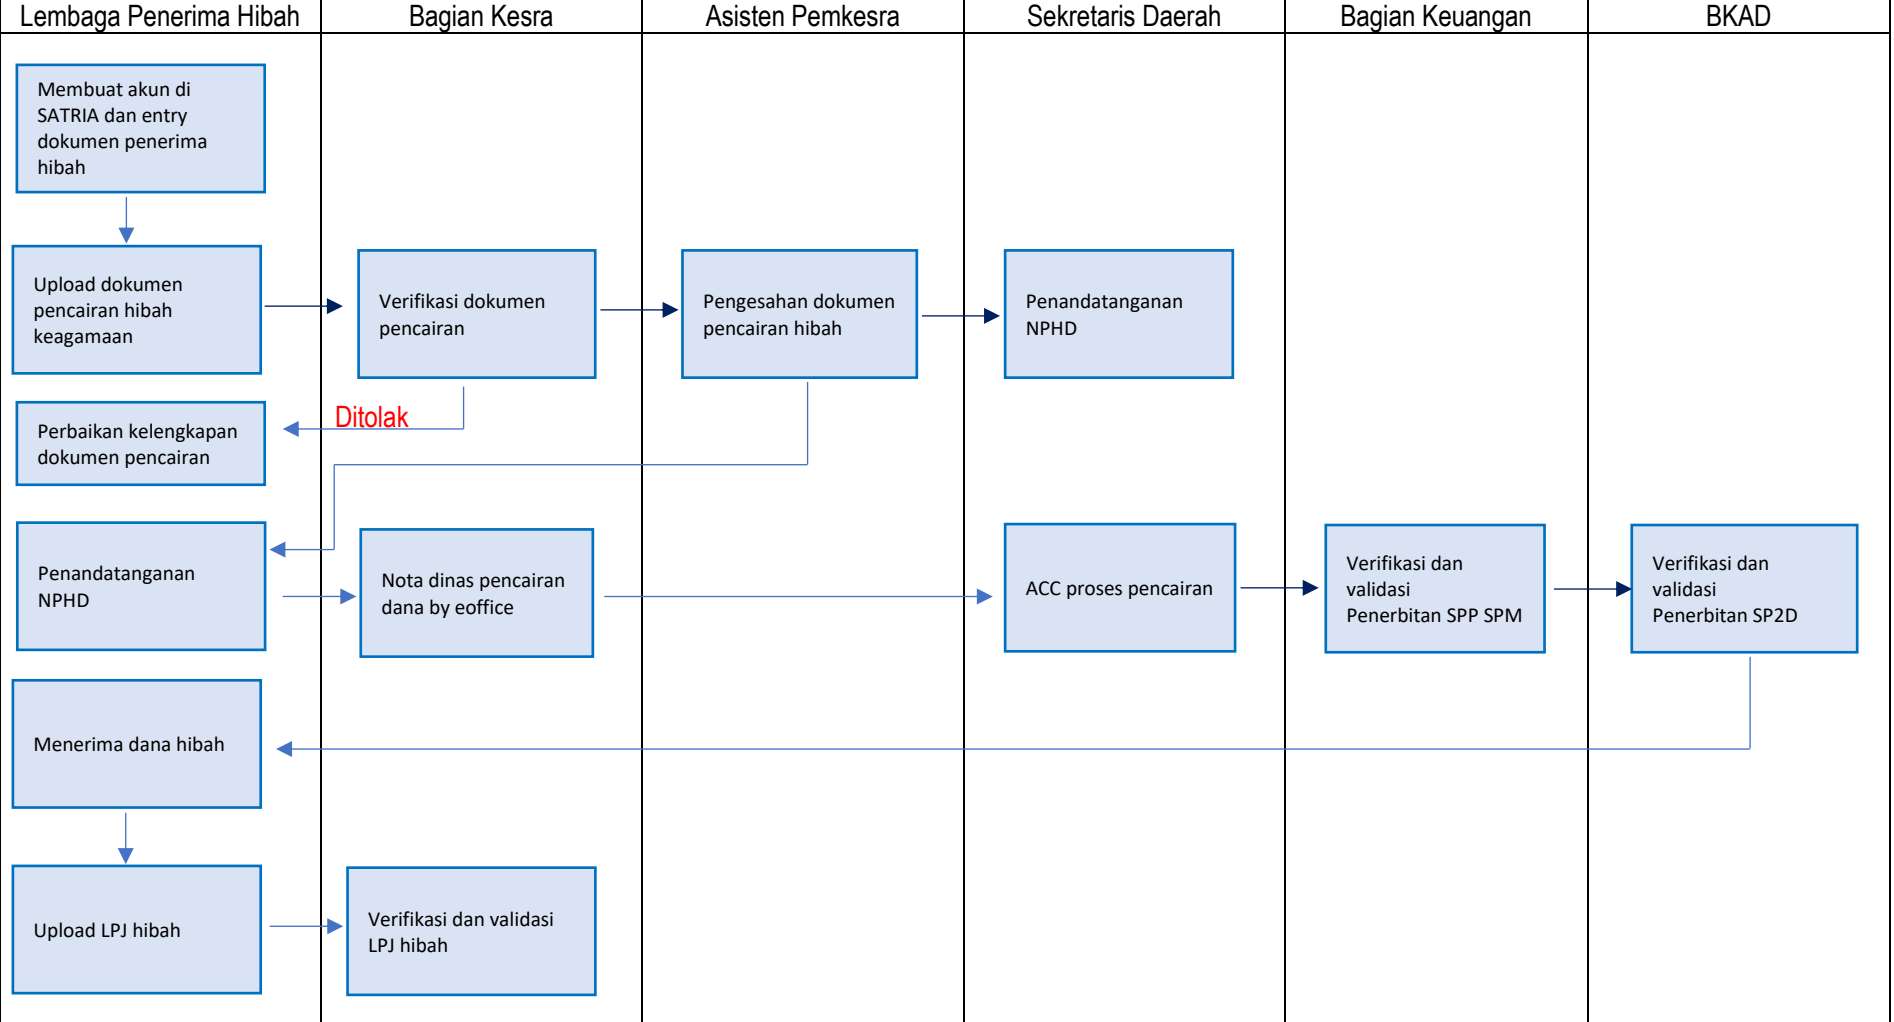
Lembaga Penerima Hibah | Bagian Kesra | Asisten Pemkesra | Sekretaris Daerah | Bagian Keuangan | BKAD

Membuat akun di SATRIA dan entry dokumen penerima hibah

Upload dokumen pencairan hibah keagamaan

Verifikasi dokumen pencairan

Pengesahan dokumen pencairan hibah

Penandatanganan NPHD

Ditolak

Perbaikan kelengkapan dokumen pencairan

Penandatanganan NPHD

Nota dinas pencairan dana by eoffice

ACC proses pencairan

Verifikasi dan validasi Penerbitan SPP SPM

Verifikasi dan validasi Penerbitan SP2D

Menerima dana hibah

Upload LPJ hibah

Verifikasi dan validasi LPJ hibah